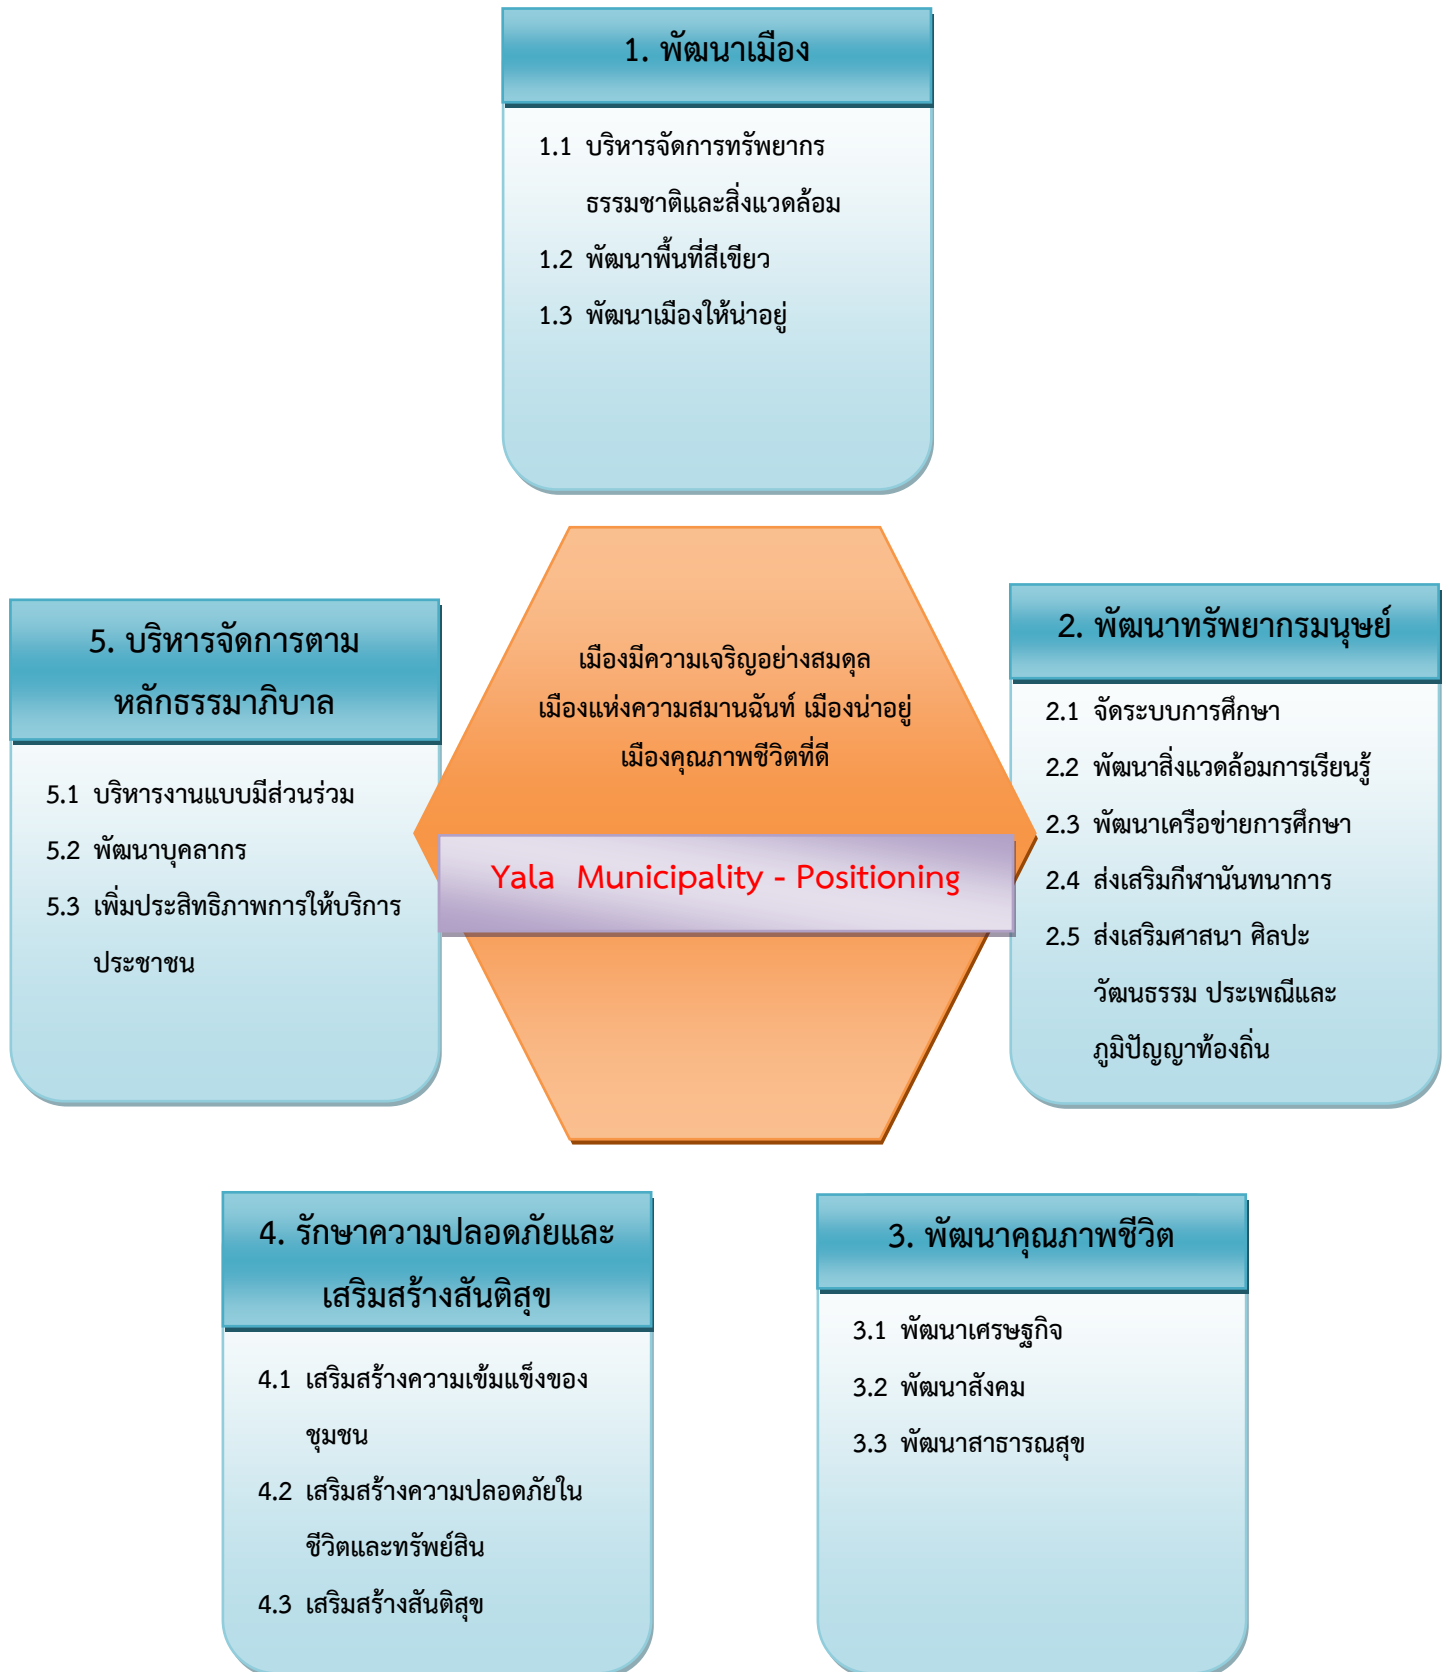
1. พัฒนาเมือง

1.1 บริหารจัดการทรัพยากรธรรมชาติและสิ่งแวดล้อม

1.2 พัฒนาพื้นที่สีเขียว

1.3 พัฒนาเมืองให้น่าอยู่

5. บริหารจัดการตามหลักธรรมาภิบาล

5.1 บริหารงานแบบมีส่วนร่วม

5.2 พัฒนาบุคลากร

5.3 เพิ่มประสิทธิภาพการให้บริการประชาชน

เมืองมีความเจริญอย่างสมดุล เมืองแห่งความสมานฉันท์ เมืองน่าอยู่ เมืองคุณภาพชีวิตที่ดี

Yala Municipality - Positioning

2. พัฒนาทรัพยากรมนุษย์

2.1 จัดระบบการศึกษา

2.2 พัฒนาสิ่งแวดล้อมการเรียนรู้

2.3 พัฒนาเครือข่ายการศึกษา

2.4 ส่งเสริมกีฬานันทนาการ

2.5 ส่งเสริมศาสนา ศิลปะ วัฒนธรรม ประเพณีและภูมิปัญญาท้องถิ่น

4. รักษาความปลอดภัยและเสริมสร้างสันติสุข

4.1 เสริมสร้างความเข้มแข็งของชุมชน

4.2 เสริมสร้างความปลอดภัยในชีวิตและทรัพย์สิน

4.3 เสริมสร้างสันติสุข

3. พัฒนาคุณภาพชีวิต

3.1 พัฒนาเศรษฐกิจ

3.2 พัฒนาสังคม

3.3 พัฒนาสาธารณสุข